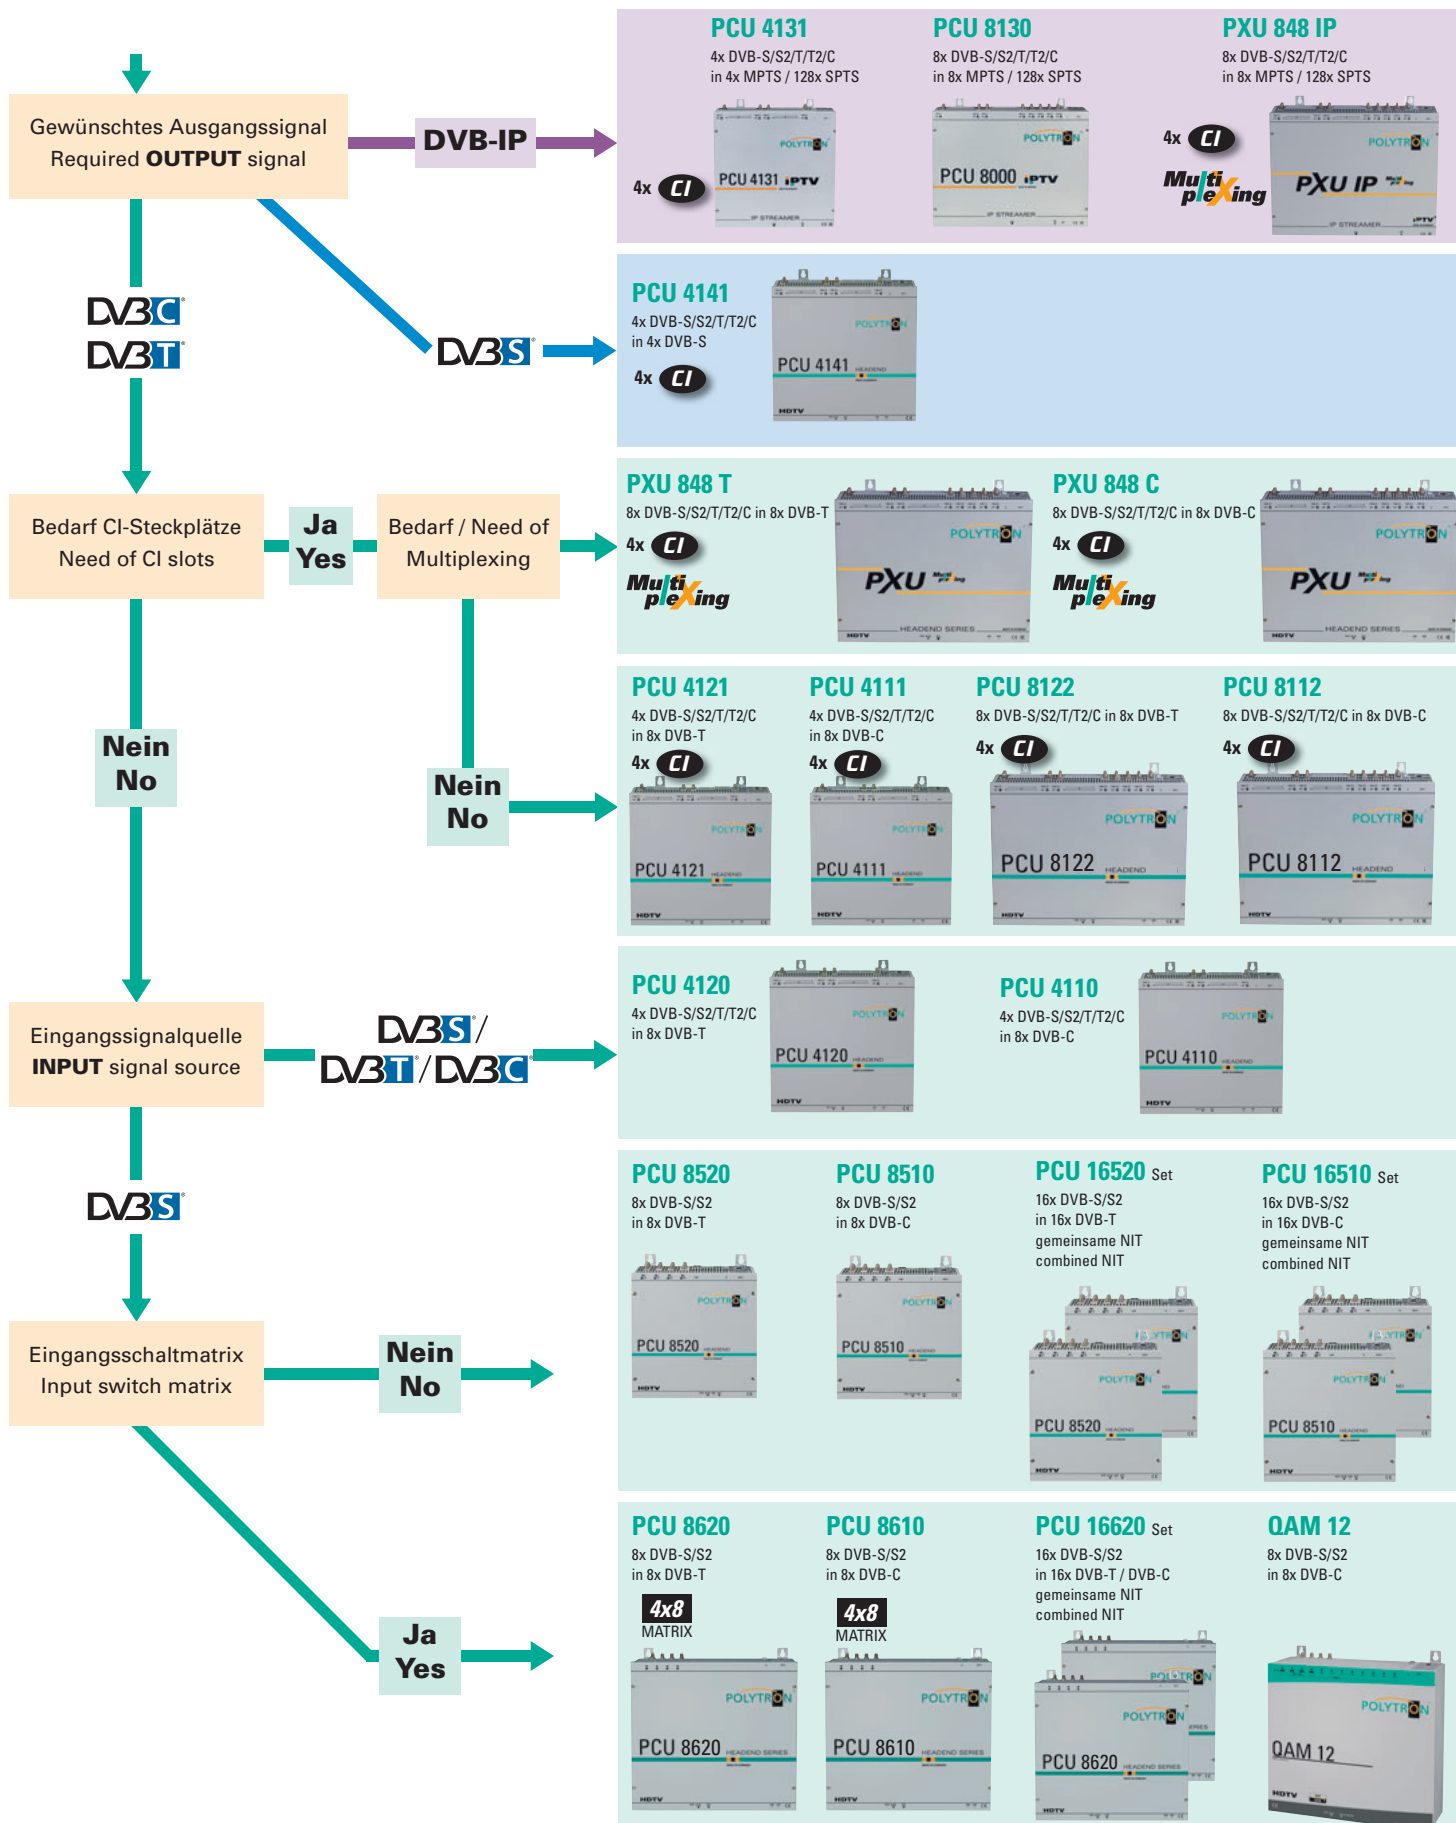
Gewünschtes Ausgangssignal
Required **OUTPUT** signal

DVB-IP

PCU 4131
4x DVB-S/S2/T/T2/C
in 4x MPTS / 128x SPTS

4x CI

PCU 4131 IPTV

PCU 8130
8x DVB-S/S2/T/T2/C
in 8x MPTS / 128x SPTS

PCU 8000 IPTV

PXU 848 IP
8x DVB-S/S2/T/T2/C
in 8x MPTS / 128x SPTS

4x CI

Multiplexing

PXU IP

DVB C
DVB T

DVB S

PCU 4141
4x DVB-S/S2/T/T2/C
in 4x DVB-S

4x CI

PCU 4141

Bedarf CI-Steckplätze
Need of CI slots

Ja
Yes

Bedarf / Need of
Multiplexing

PXU 848 T
8x DVB-S/S2/T/T2/C in 8x DVB-T

4x CI

Multiplexing

PXU

PXU 848 C
8x DVB-S/S2/T/T2/C in 8x DVB-C

4x CI

Multiplexing

PXU

Nein
No

Nein
No

PCU 4121
4x DVB-S/S2/T/T2/C
in 8x DVB-T

4x CI

PCU 4121

PCU 4111
4x DVB-S/S2/T/T2/C
in 8x DVB-C

4x CI

PCU 4111

PCU 8122
8x DVB-S/S2/T/T2/C in 8x DVB-T

4x CI

PCU 8122

PCU 8112
8x DVB-S/S2/T/T2/C in 8x DVB-C

4x CI

PCU 8112

Eingangssignalquelle
**INPUT** signal source

DVB S/
DVB T/DVB C

PCU 4120
4x DVB-S/S2/T/T2/C
in 8x DVB-T

PCU 4120

PCU 4110
4x DVB-S/S2/T/T2/C
in 8x DVB-C

PCU 4110

DVB S

PCU 8520
8x DVB-S/S2
in 8x DVB-T

PCU 8520

PCU 8510
8x DVB-S/S2
in 8x DVB-C

PCU 8510

PCU 16520 Set
16x DVB-S/S2
in 16x DVB-T
gemeinsame NIT
combined NIT

PCU 8520

PCU 16510 Set
16x DVB-S/S2
in 16x DVB-C
gemeinsame NIT
combined NIT

PCU 8510

Eingangsschaltmatrix
Input switch matrix

Nein
No

Ja
Yes

PCU 8620
8x DVB-S/S2
in 8x DVB-T

4x8
MATRIX

PCU 8620

PCU 8610
8x DVB-S/S2
in 8x DVB-C

4x8
MATRIX

PCU 8610

PCU 16620 Set
16x DVB-S/S2
in 16x DVB-T / DVB-C
gemeinsame NIT
combined NIT

PCU 8620

QAM 12
8x DVB-S/S2
in 8x DVB-C

QAM 12